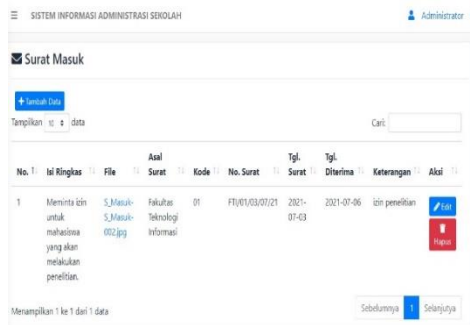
≡ SISTEM INFORMASI ADMINISTRASI SEKOLAH

Administrator

Surat Masuk

+ Tambah Data

Tampilkan 10 data

Cari:

| No. | Isi Ringkas | File | Asal Surat | Kode | No. Surat | Tgl. Surat | Tgl. Diterima | Keterangan | Aksi |
|---|---|---|---|---|---|---|---|---|---|
| 1 | Meminta izin untuk mahasiswa yang akan melakukan penelitian. | S_Masuk-S_Masuk-002.jpg | Fakultas Teknologi Informasi | 01 | FTI/01/03/07/21 | 2021-07-03 | 2021-07-06 | izin penelitian | Edit Hapus |

Menampilkan 1 ke 1 dari 1 data

Sebelumnya 1 Selanjutnya